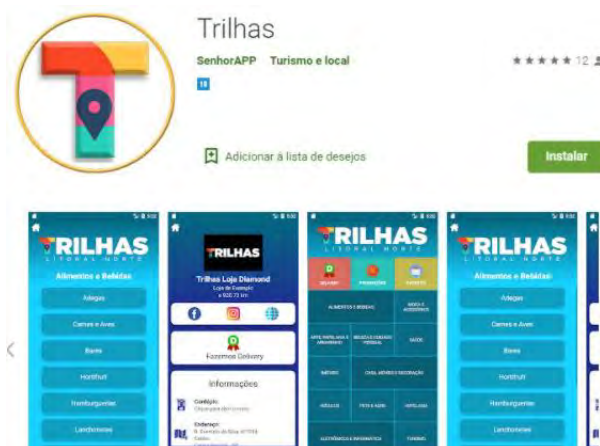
Trilhas

SenhorAPP Turismo e local

★★★★★ 12

18

Adicionar à lista de desejos

Instalar

TRILHAS
LITORAL NORTE
Alimentos e Bebidas
Adegas
Carnes e Aves
Bares
Hortifruti
Hamburguerias
Lanchonetes

TRILHAS
Trilhas Loja Diamond
Loja de Exemplo
a 500.73 km
Fazemos Delivery
Informações
Condição
Endereço

TRILHAS
LITORAL NORTE
DELIVERY
PROMOÇÕES
EVENTOS
ALIMENTOS E BEBIDAS
MODA E ACESSÓRIOS
SAÚDE
IMÓVEIS
CASA, MÓVEIS E DECORAÇÃO
VEÍCULOS
PETS E AGRO
HOTELARIA
ELETRÔNICOS E INFORMÁTICA
TURISMO

TRILHAS
LITORAL NORTE
Alimentos e Bebidas
Adegas
Carnes e Aves
Bares
Hortifruti
Hamburguerias
Lanchonetes